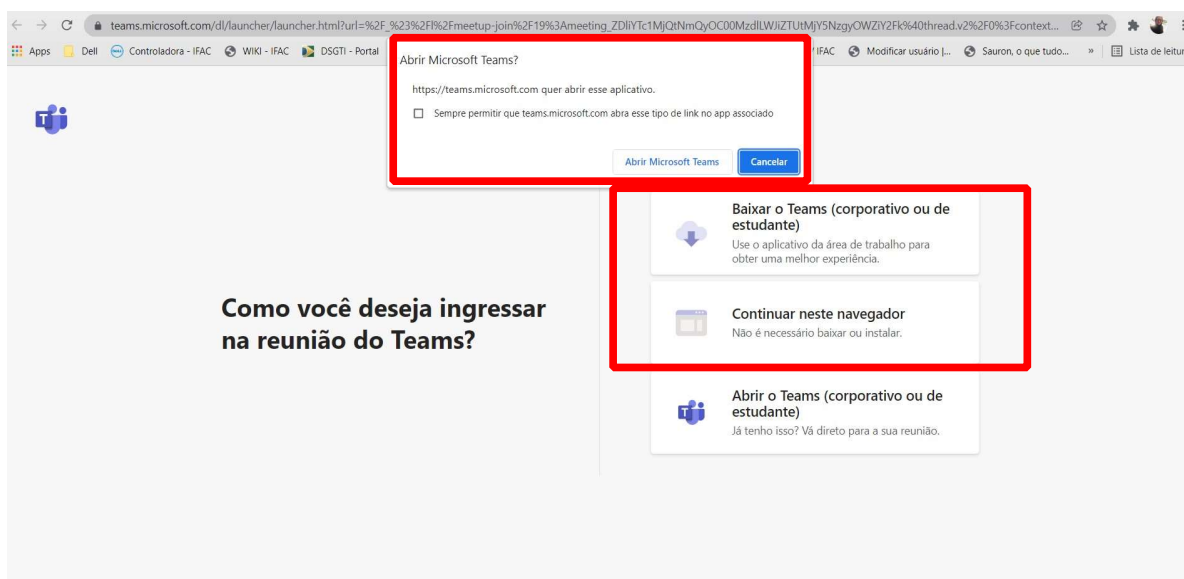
teams.microsoft.com/dl/launcher/launcher.html?url=%2F_%23%2Fl%2Fmeetup-join%2F19%3Ameeting_ZDliYTc1MjQtNmQyOC00MzdlLWJiZTUtMjY5NzgyOWZiY2Fk%40thread.v2%2F0%3Fcontext...

Apps Dell Controladora - IFAC WIKI - IFAC DSGTI - Portal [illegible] IFAC Modificar usuário |... Sauron, o que tudo... » Lista de leitur

Abrir Microsoft Teams?

https://teams.microsoft.com quer abrir esse aplicativo.

Sempre permitir que teams.microsoft.com abra esse tipo de link no app associado

Abrir Microsoft Teams Cancelar

Como você deseja ingressar na reunião do Teams?

Baixar o Teams (corporativo ou de estudante)
Use o aplicativo da área de trabalho para obter uma melhor experiência.

Continuar neste navegador
Não é necessário baixar ou instalar.

Abrir o Teams (corporativo ou de estudante)
Já tenho isso? Vá direto para a sua reunião.